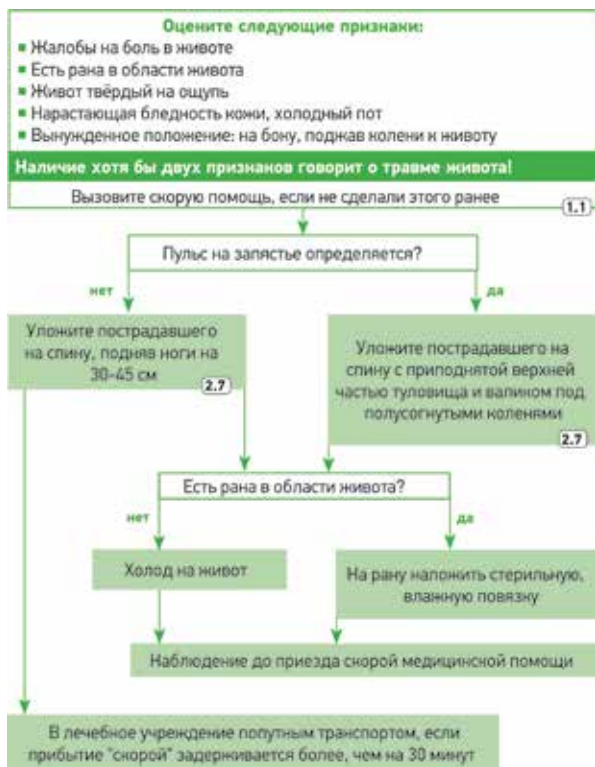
Оцените следующие признаки:
■ Жалобы на боль в животе
■ Есть рана в области живота
■ Живот твёрдый на ощупь
■ Нарастающая бледность кожи, холодный пот
■ Вынужденное положение: на боку, поджав колени к животу

Наличие хотя бы двух признаков говорит о травме живота!

Вызовите скорую помощь, если не сделали этого ранее 1.1

Пульс на запястье определяется?

нет

да

Уложите пострадавшего на спину, подняв ноги на 30-45 см 2.7

Уложите пострадавшего на спину с приподнятой верхней частью туловища и валиком под полусогнутыми коленями 2.7

Есть рана в области живота?

нет

да

Холод на живот

На рану наложить стерильную, влажную повязку

Наблюдение до приезда скорой медицинской помощи

В лечебное учреждение попутным транспортом, если прибытие "скорой" задерживается более, чем на 30 минут